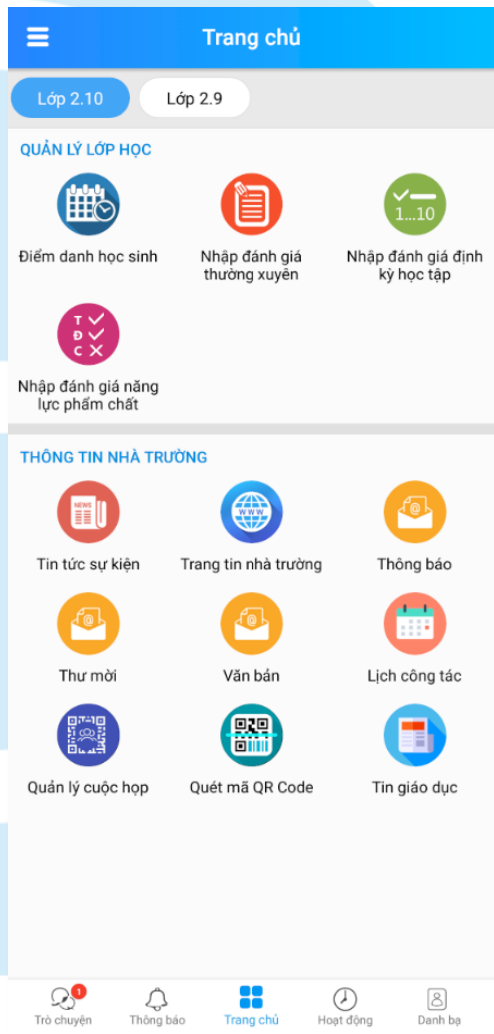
Trang chủ

Lớp 2.10
Lớp 2.9

QUẢN LÝ LỚP HỌC

Điểm danh học sinh
Nhập đánh giá thường xuyên
1...10
Nhập đánh giá định kỳ học tập
T Đ C
Nhập đánh giá năng lực phẩm chất

THÔNG TIN NHÀ TRƯỜNG

NEWS
Tin tức sự kiện
WWW
Trang tin nhà trường
Thông báo
Thư mời
Văn bản
Lịch công tác
Quản lý cuộc họp
Quét mã QR Code
Tin giáo dục

1
Trò chuyện
Thông báo
Trang chủ
Hoạt động
Danh bạ